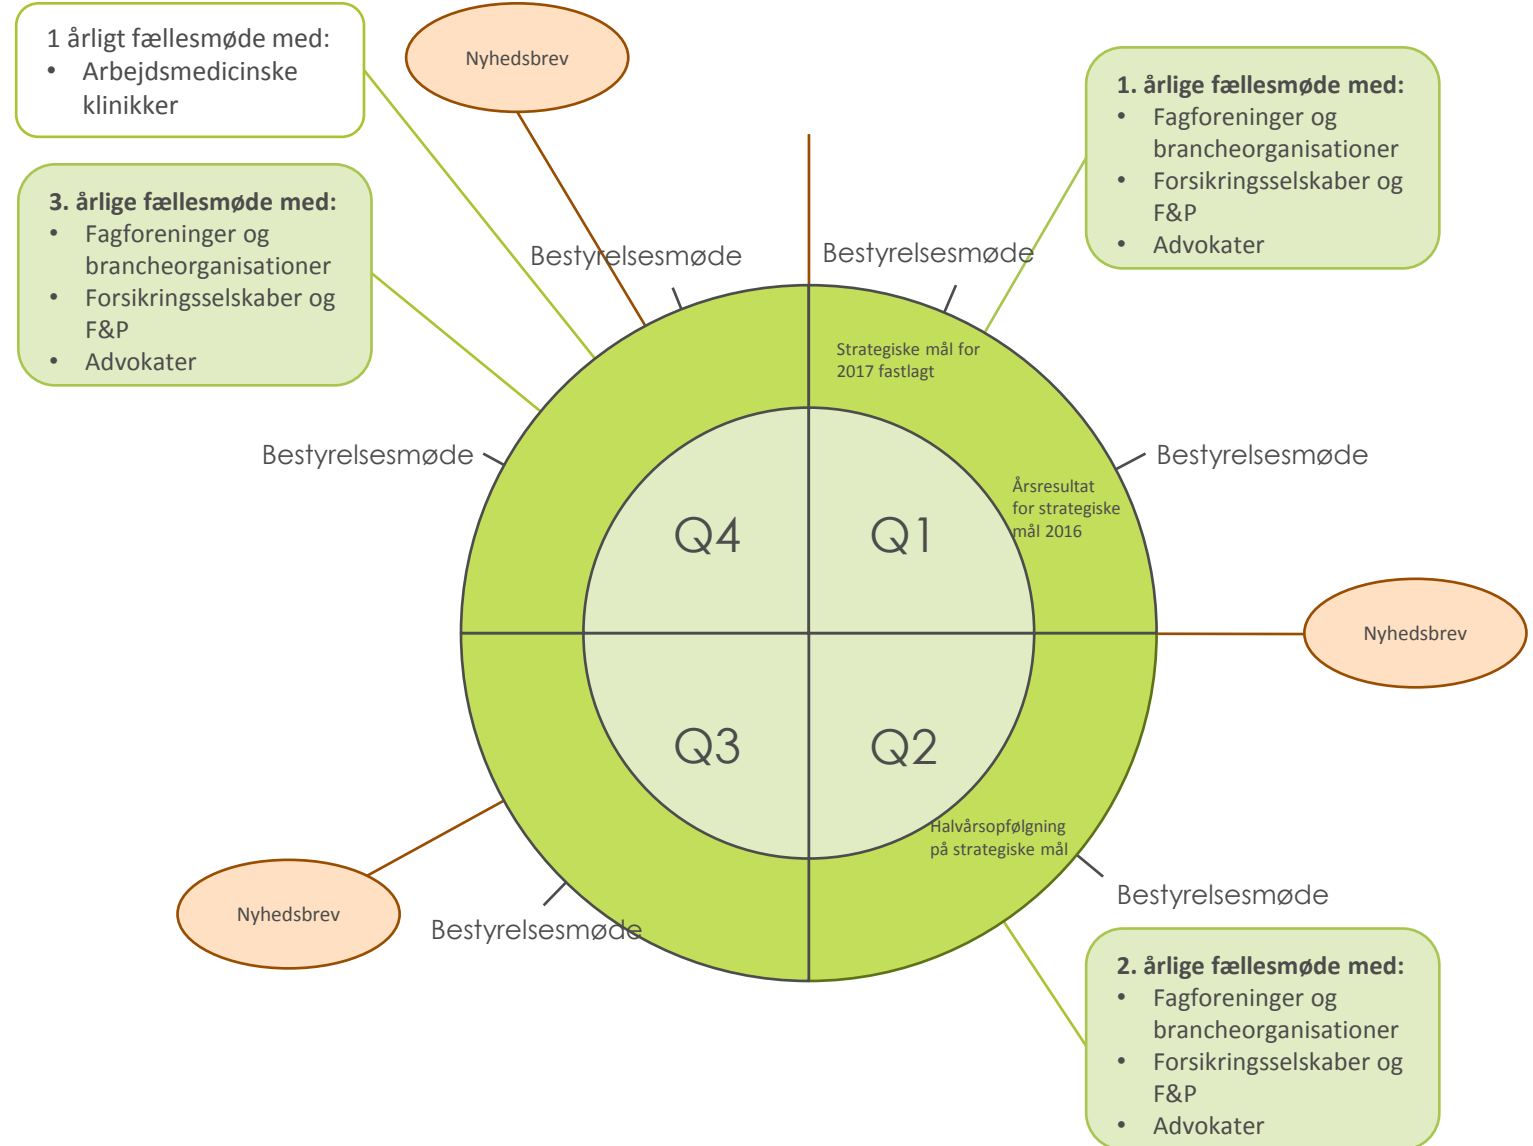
1 årligt fællesmøde med:
• Arbejdsmedicinske klinikker

Nyhedsbrev

1. årlige fællesmøde med:
• Fagforeninger og brancheorganisationer
• Forsikringsselskaber og F&P
• Advokater

3. årlige fællesmøde med:
• Fagforeninger og brancheorganisationer
• Forsikringsselskaber og F&P
• Advokater

Bestyrelsesmøde

Bestyrelsesmøde

Strategiske mål for 2017 fastlagt

Bestyrelsesmøde

Bestyrelsesmøde

Årsresultat for strategiske mål 2016

Q4

Q1

Nyhedsbrev

Q3

Q2

Halvårsopfølgning på strategiske mål

Bestyrelsesmøde

Nyhedsbrev

Bestyrelsesmøde

2. årlige fællesmøde med:
• Fagforeninger og brancheorganisationer
• Forsikringsselskaber og F&P
• Advokater